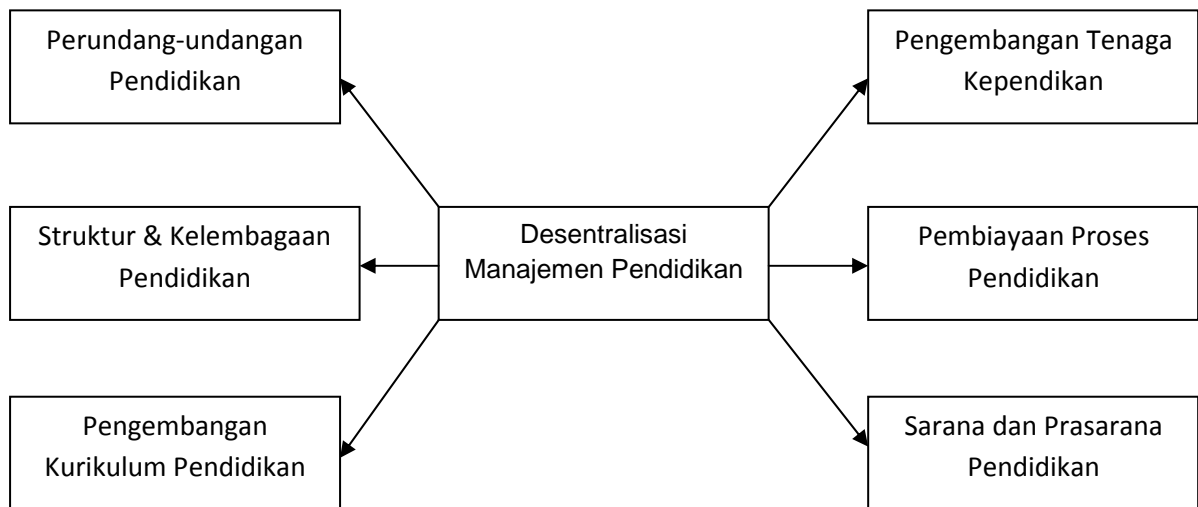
Perundang-undangan Pendidikan

Pengembangan Tenaga Kependikan

Struktur & Kelembagaan Pendidikan

Desentralisasi Manajemen Pendidikan

Pembiayaan Proses Pendidikan

Pengembangan Kurikulum Pendidikan

Sarana dan Prasarana Pendidikan